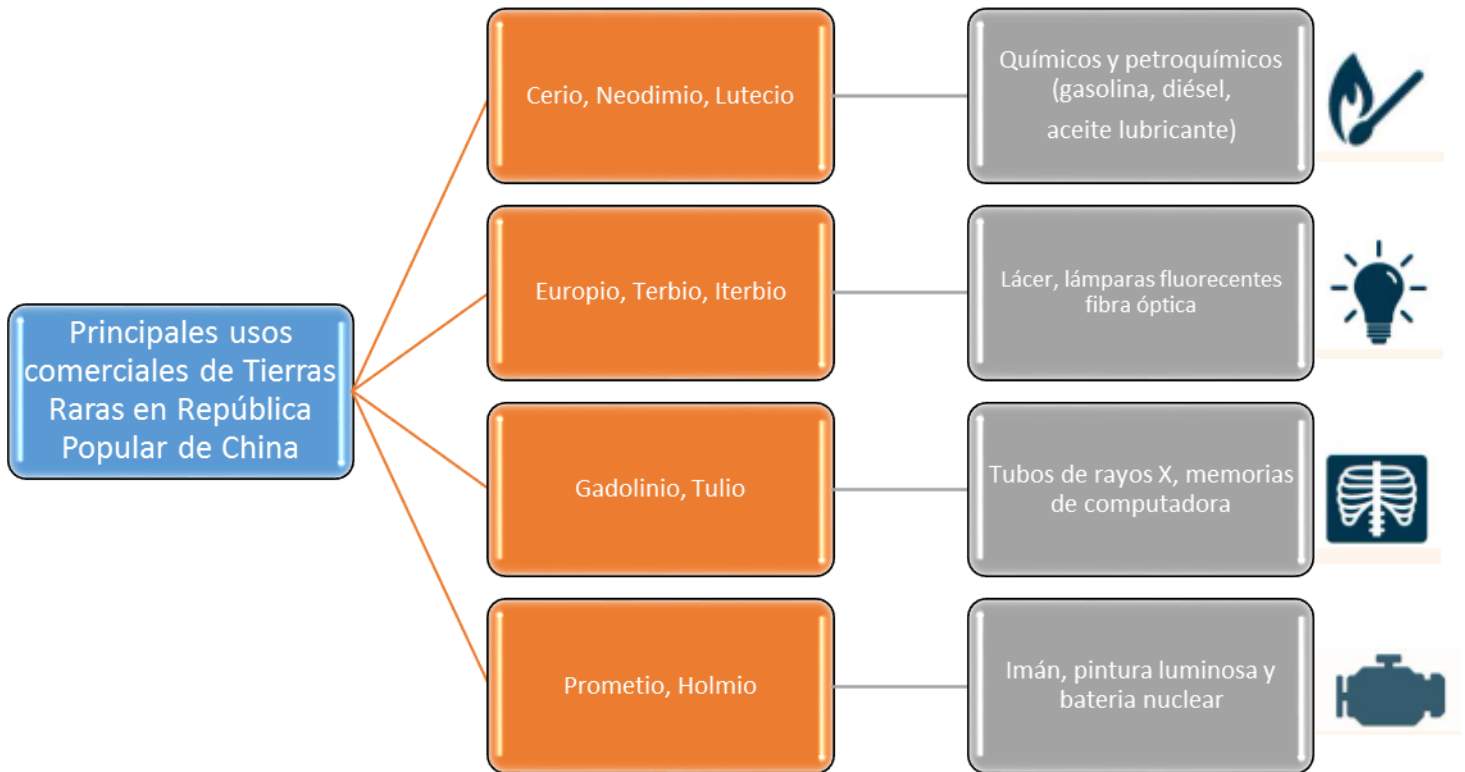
Principales usos comerciales de Tierras Raras en República Popular de China

Cerio, Neodimio, Lutecio

Químicos y petroquímicos (gasolina, diésel, aceite lubricante)

Europio, Terbio, Iterbio

Lácer, lámparas fluorecentes fibra óptica

Gadolinio, Tulio

Tubos de rayos X, memorias de computadora

Prometio, Holmio

Imán, pintura luminosa y bateria nuclear